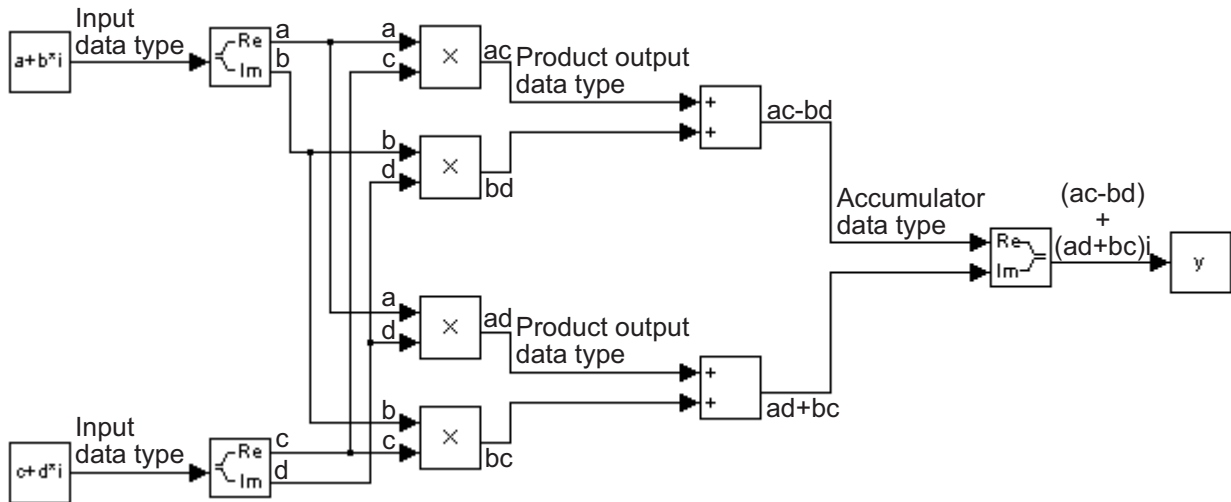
a+b*i

Input data type

Re
Im

a
b

a
c

×

ac

Product output data type

+
+

ac-bd

b
d

×

bd

Accumulator data type

(ac-bd)
+
(ad+bc)i

Re
Im

y

a
d

×

ad

Product output data type

+
+

ad+bc

b
c

×

bc

c+d*i

Input data type

Re
Im

c
d